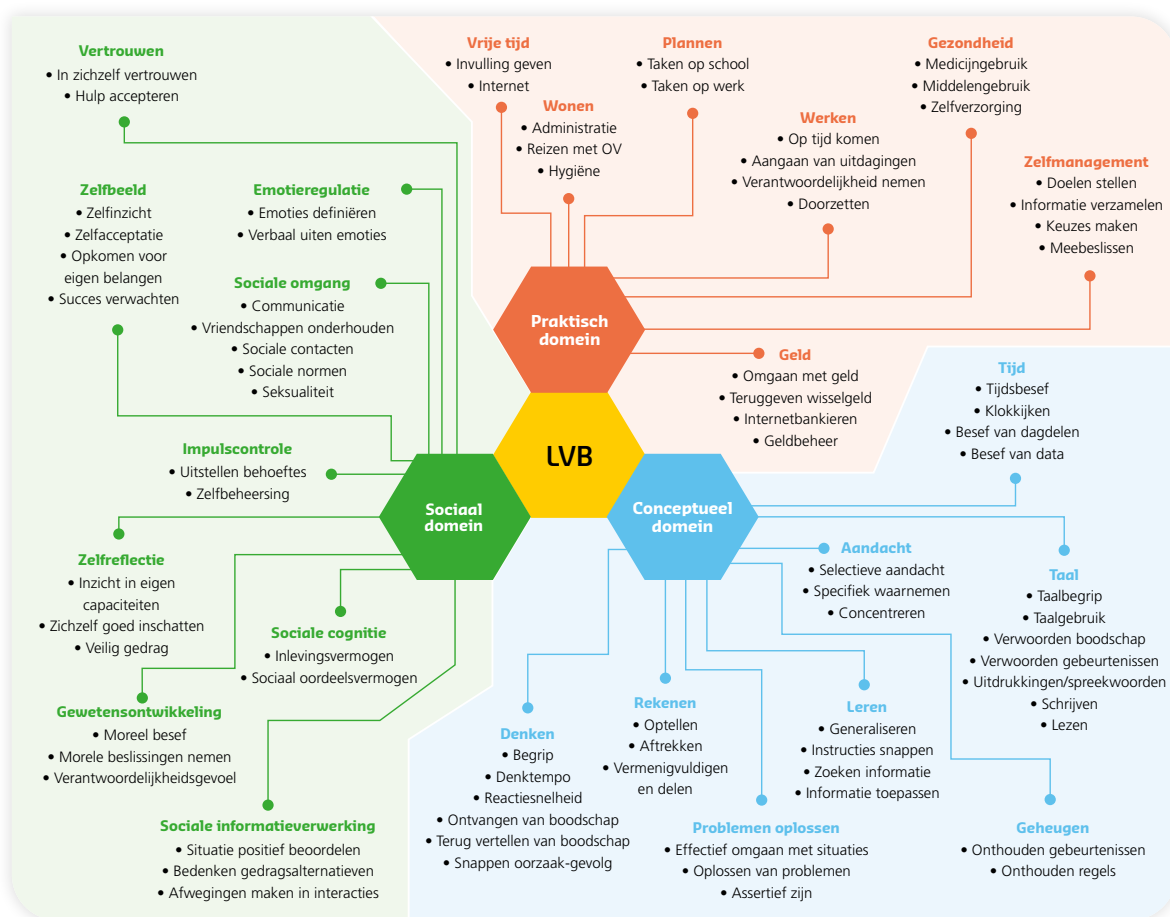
Vertrouwen
• In zichzelf vertrouwen
• Hulp accepteren

Zelfbeeld
• Zelfinzicht
• Zelfacceptatie
• Opkomen voor eigen belangen
• Succes verwachten

Emotieregulatie
• Emoties definiëren
• Verbaal uiten emoties

Sociale omgang
• Communicatie
• Vriendschappen onderhouden
• Sociale contacten
• Sociale normen
• Seksualiteit

Impulscontrole
• Uitstellen behoeftes
• Zelfbeheersing

Zelfreflectie
• Inzicht in eigen capaciteiten
• Zichzelf goed inschatten
• Veilig gedrag

Sociale cognitie
• Inlevingsvermogen
• Sociaal oordeelsvermogen

Gewetensontwikkeling
• Moreel besef
• Morele beslissingen nemen
• Verantwoordelijkheidsgevoel

Sociale informatieverwerking
• Situatie positief beoordelen
• Bedenken gedragsalternatieven
• Afwegingen maken in interacties

Vrije tijd
• Invulling geven
• Internet

Wonen
• Administratie
• Reizen met OV
• Hygiëne

Plannen
• Taken op school
• Taken op werk

Gezondheid
• Medicijngebruik
• Middelengebruik
• Zelfverzorging

Werken
• Op tijd komen
• Aangaan van uitdagingen
• Verantwoordelijkheid nemen
• Doorzetten

Zelfmanagement
• Doelen stellen
• Informatie verzamelen
• Keuzes maken
• Meebeslissen

Praktisch domein

Geld
• Omgaan met geld
• Teruggeven wisselgeld
• Internetbankieren
• Geldbeheer

LVB

Sociaal domein

Conceptueel domein

Tijd
• Tijdsbesef
• Klokkijken
• Besef van dagdelen
• Besef van data

Aandacht
• Selectieve aandacht
• Specifiek waarnemen
• Concentreren

Taal
• Taalbegrip
• Taalgebruik
• Verwoorden boodschap
• Verwoorden gebeurtenissen
• Uitdrukkingen/spreekwoorden
• Schrijven
• Lezen

Denken
• Begrip
• Denktempo
• Reactiesnelheid
• Ontvangen van boodschap
• Terug vertellen van boodschap
• Snappen oorzaak-gevolg

Rekenen
• Optellen
• Aftrekken
• Vermenigvuldigen en delen

Leren
• Generaliseren
• Instructies snappen
• Zoeken informatie
• Informatie toepassen

Problemen oplossen
• Effectief omgaan met situaties
• Oplossen van problemen
• Assertief zijn

Geheugen
• Onthouden gebeurtenissen
• Onthouden regels